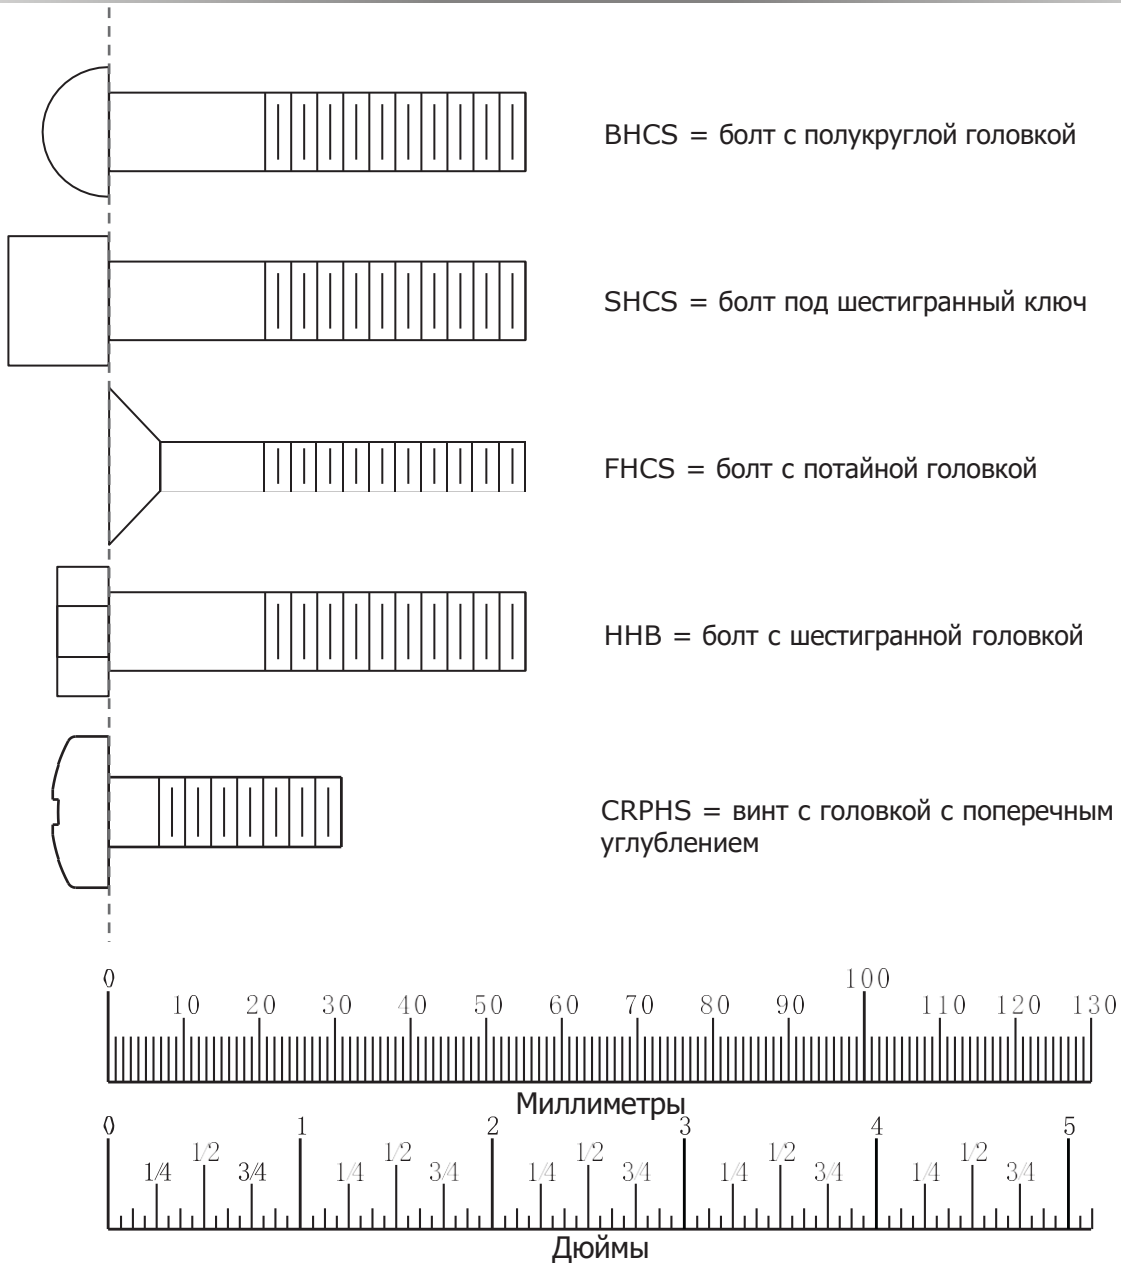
BHCS = болт с полукруглой головкой

SHCS = болт под шестигранный ключ

FHCS = болт с потайной головкой

HHB = болт с шестигранной головкой

CRPHS = винт с головкой с поперечным углублением

0 10 20 30 40 50 60 70 80 90 100 110 120 130

Миллиметры

0 1/4 1/2 3/4 1 1/4 1/2 3/4 2 1/4 1/2 3/4 3 1/4 1/2 3/4 4 1/4 1/2 3/4 5

Дюймы